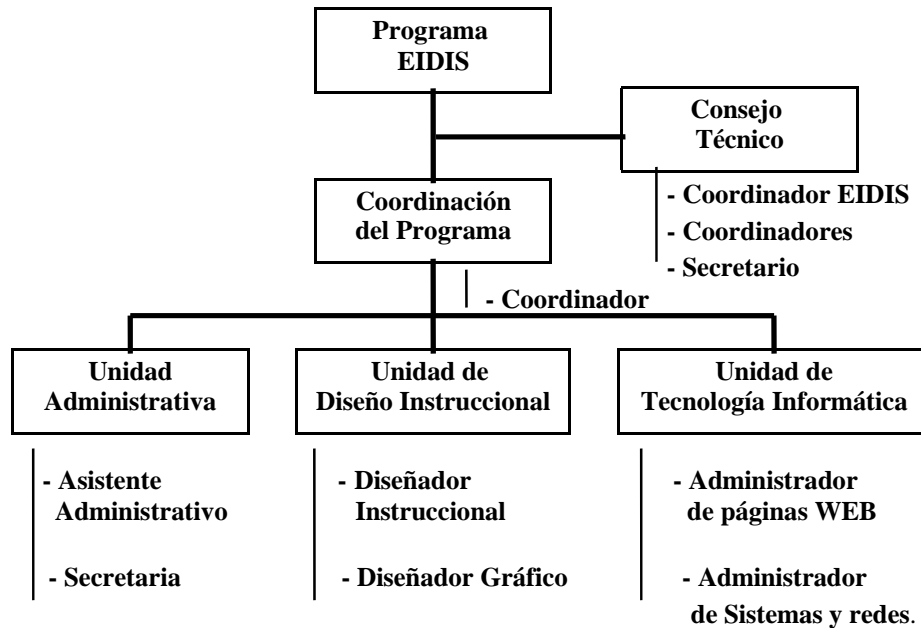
Programa EIDIS

Consejo Técnico

- Coordinador EIDIS
- Coordinadores
- Secretario

Coordinación del Programa

- Coordinador

Unidad Administrativa

- Asistente Administrativo
- Secretaria

Unidad de Diseño Instruccional

- Diseñador Instruccional
- Diseñador Gráfico

Unidad de Tecnología Informática

- Administrador de páginas WEB
- Administrador de Sistemas y redes.